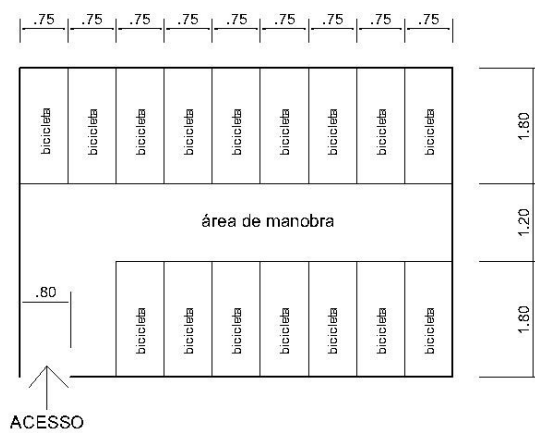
.75 .75 .75 .75 .75 .75 .75 .75 .75

bicicleta bicicleta bicicleta bicicleta bicicleta bicicleta bicicleta bicicleta bicicleta

1.80

área de manobra

1.20

.80

bicicleta bicicleta bicicleta bicicleta bicicleta bicicleta bicicleta

1.80

ACESSO